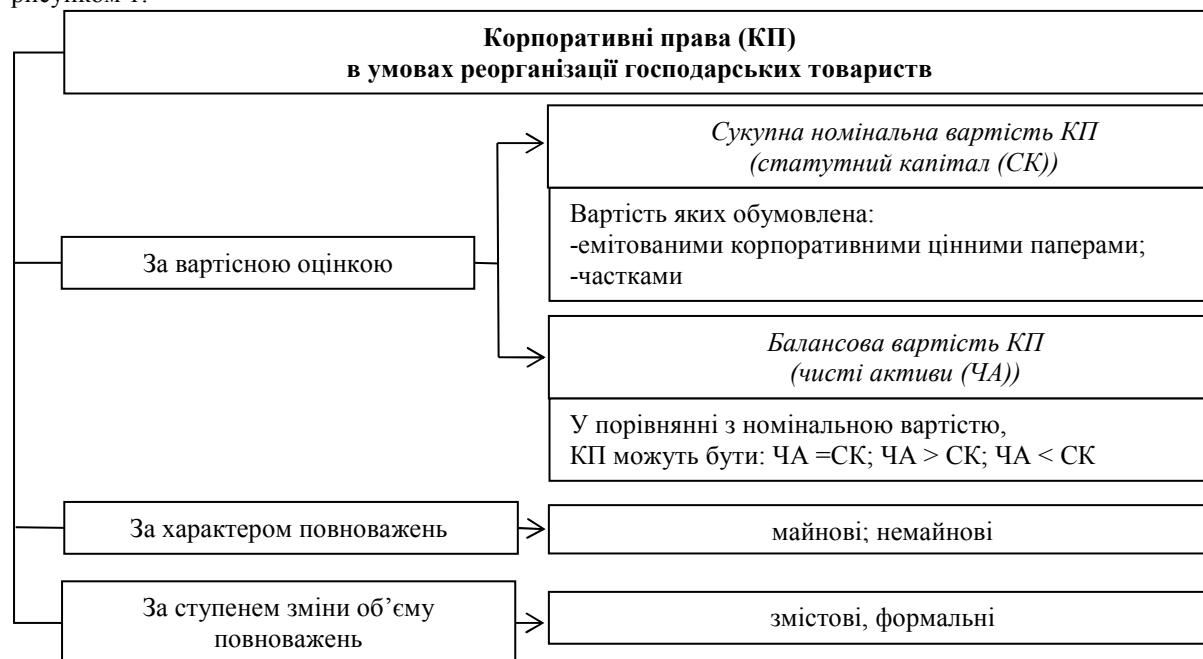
рисунком 1.

**Корпоративні права (КП)
в умовах реорганізації господарських товариств**

За вартісною оцінкою

*Сукупна номінальна вартість КП (статутний капітал (СК))*

Вартість яких обумовлена:
-емітованими корпоративними цінними паперами;
-частками

*Балансова вартість КП (чисті активи (ЧА))*

У порівнянні з номінальною вартістю, КП можуть бути: ЧА =СК; ЧА > СК; ЧА < СК

За характером повноважень

майнові; немайнові

За ступенем зміни об'єму повноважень

змістові, формальні